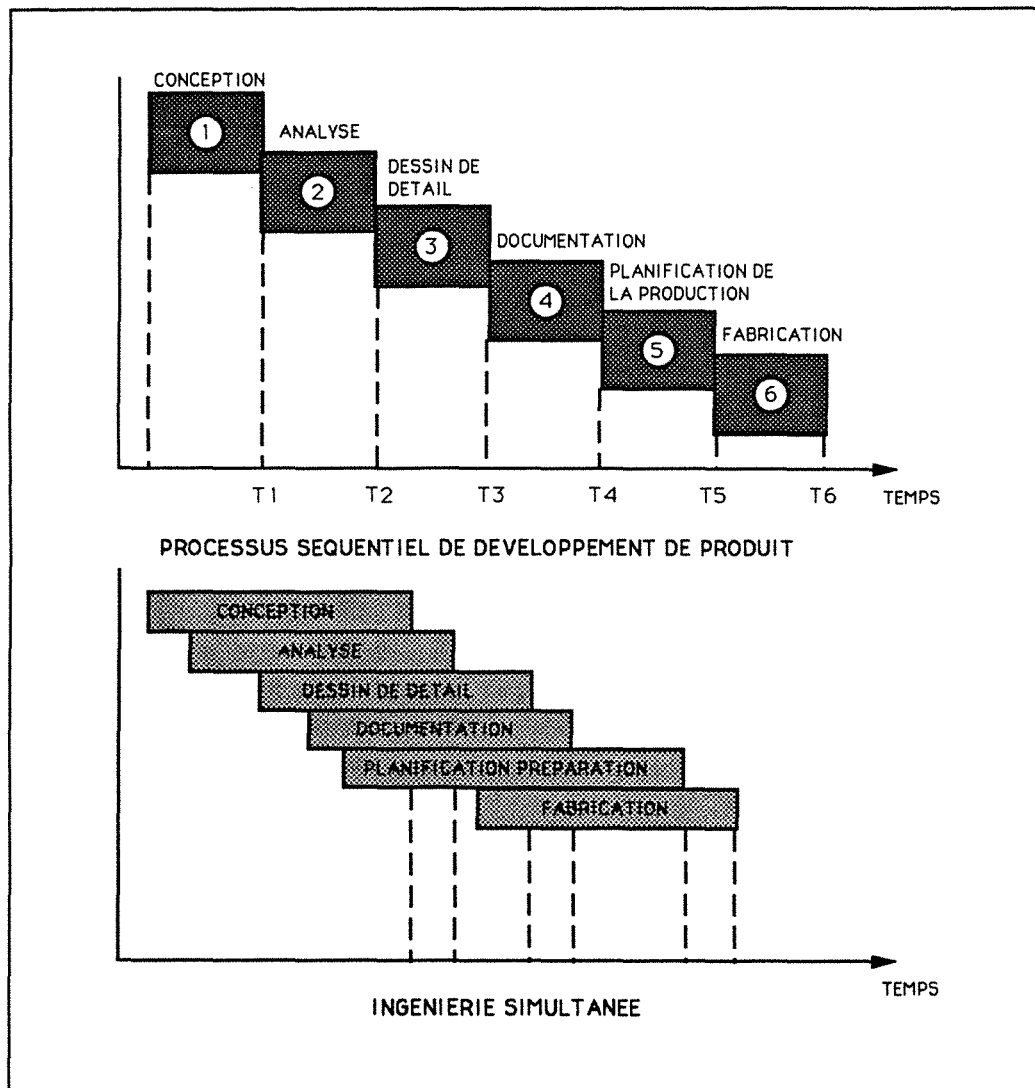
CONCEPTION
1
ANALYSE
2
DESSIN DE DETAIL
3
DOCUMENTATION
4
PLANIFICATION DE LA PRODUCTION
5
FABRICATION
6

T1 T2 T3 T4 T5 T6 TEMPS

PROCESSUS SEQUENTIEL DE DEVELOPPEMENT DE PRODUIT

CONCEPTION
ANALYSE
DESSIN DE DETAIL
DOCUMENTATION
PLANIFICATION PREPARATION
FABRICATION

TEMPS

INGENIERIE SIMULTANEE